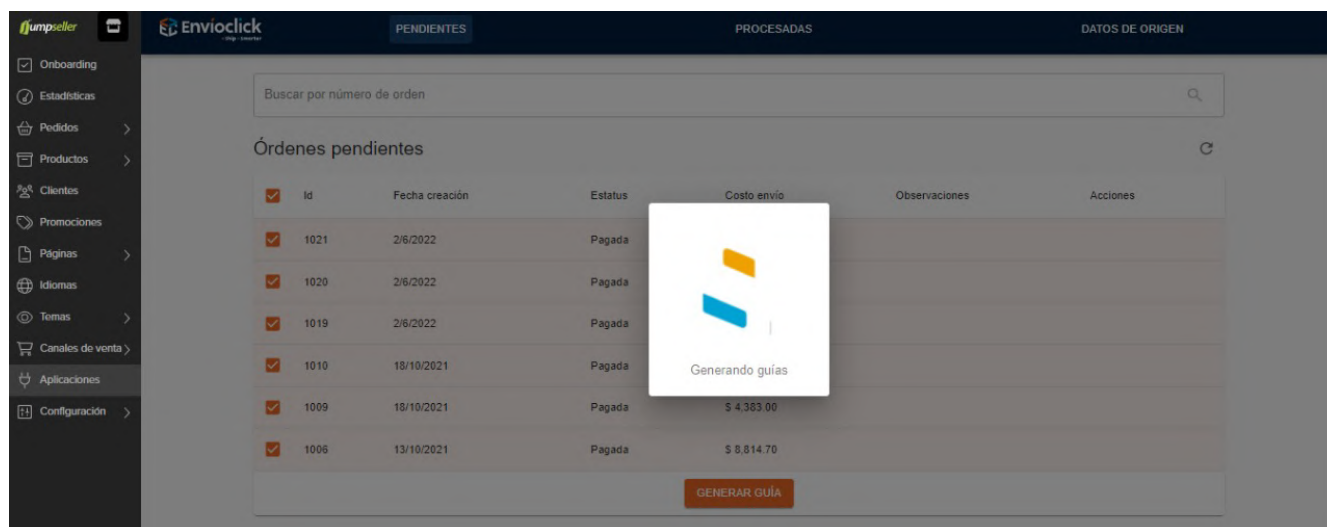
jumpseller

Onboarding
Estadísticas
Pedidos
Productos
Clientes
Promociones
Páginas
Idiomas
Temas
Canales de venta
Aplicaciones
Configuración

Envioclick

PENDIENTES
PROCESADAS
DATOS DE ORIGEN

Buscar por número de orden

Órdenes pendientes

| | Id | Fecha creación | Estatus | Costo envío | Observaciones | Acciones |
|---|---|---|---|---|---|---|
| | 1021 | 2/6/2022 | Pagada | | | |
| | 1020 | 2/6/2022 | Pagada | | | |
| | 1019 | 2/6/2022 | Pagada | | | |
| | 1010 | 18/10/2021 | Pagada | | | |
| | 1009 | 18/10/2021 | Pagada | $ 4,383.00 | | |
| | 1006 | 13/10/2021 | Pagada | $ 8,814.70 | | |

Generando guías

GENERAR GUÍA